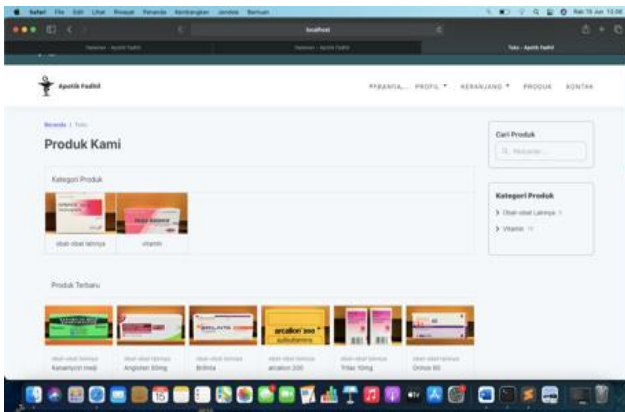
Safari File Edit Lihat Riwayat Penanda Kembangkan Jendela Bantuan

localhost

Halaman – Apotik Fadhil
Halaman – Apotik Fadhil
Toko – Apotik Fadhil

Apotik Fadhil

PERANDA... PROFIL ▾ KERANJANG ▾ PRODUK KONTAK

Beranda / Toko

Produk Kami

Kategori Produk

obat-obat lainnya
vitamin

Produk Terbaru

arcalion 200

Obat-obat lainnya
Kanamycin meiji
Obat-obat lainnya
Angioten 50mg
Obat-obat lainnya
Brilinta
Obat-obat lainnya
arcalion 200
Obat-obat lainnya
Trilac 10mg
Obat-obat lainnya
Orinox 60

Cari Produk

Pencarian...

Kategori Produk

> Obat-obat Lainnya
> Vitamin